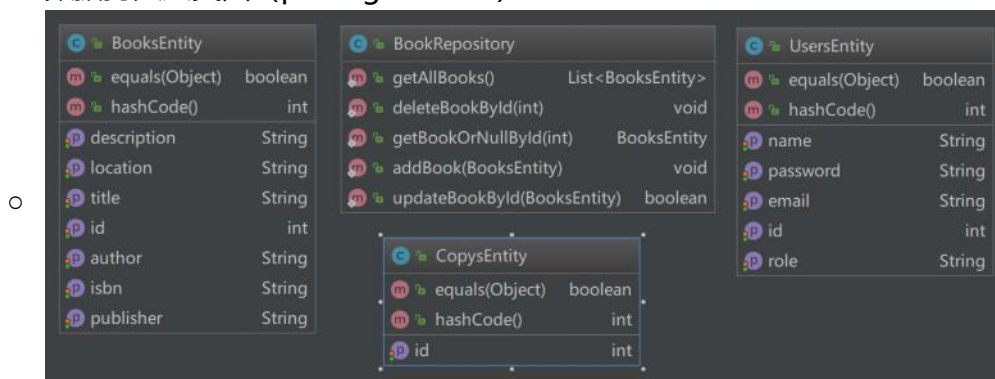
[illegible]

o

| BooksEntity | |
|---|---|
| equals(Object) | boolean |
| hashCode() | int |
| description | String |
| location | String |
| title | String |
| id | int |
| author | String |
| isbn | String |
| publisher | String |

| BookRepository | |
|---|---|
| getAllBooks() | List<BooksEntity> |
| deleteBookById(int) | void |
| getBookOrNullById(int) | BooksEntity |
| addBook(BooksEntity) | void |
| updateBookById(BooksEntity) | boolean |

| CopysEntity | |
|---|---|
| equals(Object) | boolean |
| hashCode() | int |
| id | int |

| UsersEntity | |
|---|---|
| equals(Object) | boolean |
| hashCode() | int |
| name | String |
| password | String |
| email | String |
| id | int |
| role | String |